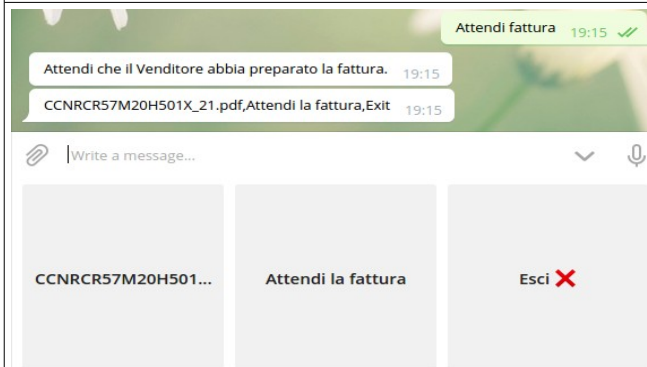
Attendi fattura 19:15

Attendi che il Venditore abbia preparato la fattura. 19:15

CCNRCR57M20H501X_21.pdf,Attendi la fattura,Exit 19:15

Write a message...

CCNRCR57M20H501...

Attendi la fattura

Esci ❌